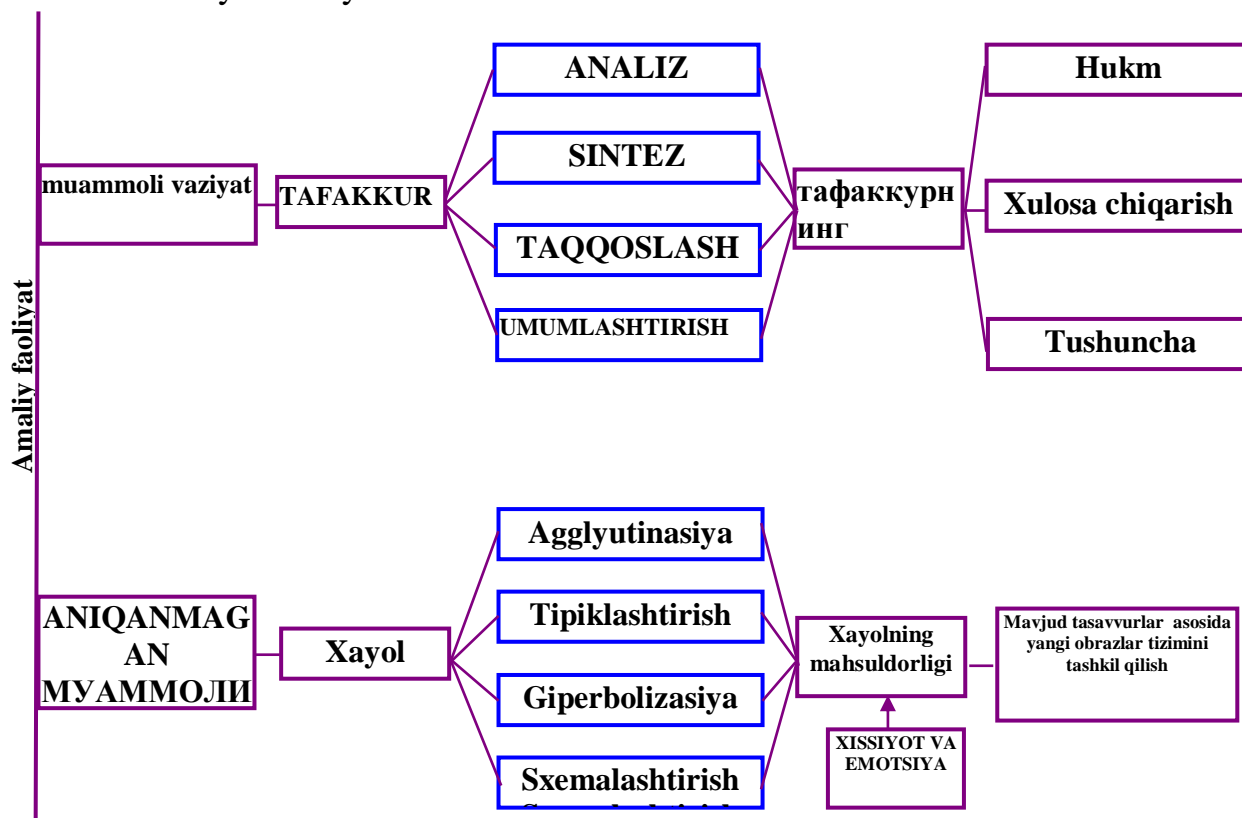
Amaliy faoliyat

muammoli vaziyat

TAFAKKUR

ANALIZ

SINTEZ

TAQQOSLASH

UMUMLASHTIRISH

тафаккурнинг

Hukm

Xulosa chiqarish

Tushuncha

ANIQANMAGAN МУАММОЛИ

Xayol

Agglyutinasiya

Tipiklashtirish

Giperbolizasiya

Sxemalashtirish

Xayolning mahsuldorligi

XISSIYOT VA EMOTSIYA

Mavjud tasavvurlar asosida yangi obrazlar tizimini tashkil qilish